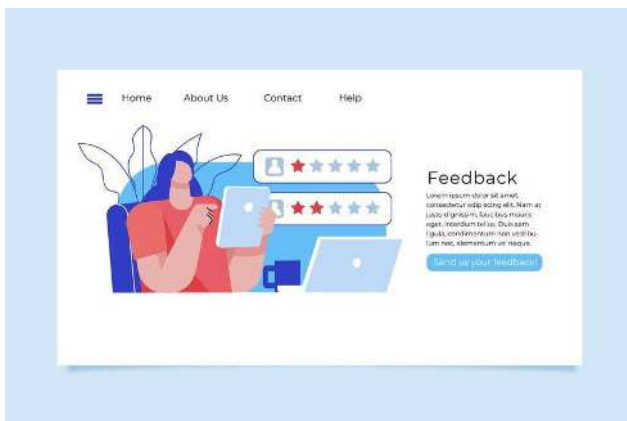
Home About Us Contact Help

Feedback

Lorem ipsum dolor sit amet, consectetur adip iscing elit. Nam at justo dignissim, faucibus mauris eget, interdum tellus. Duis sem ligula, condimentum non vestibulum nec, elementum vel neque.

Send us your feedback